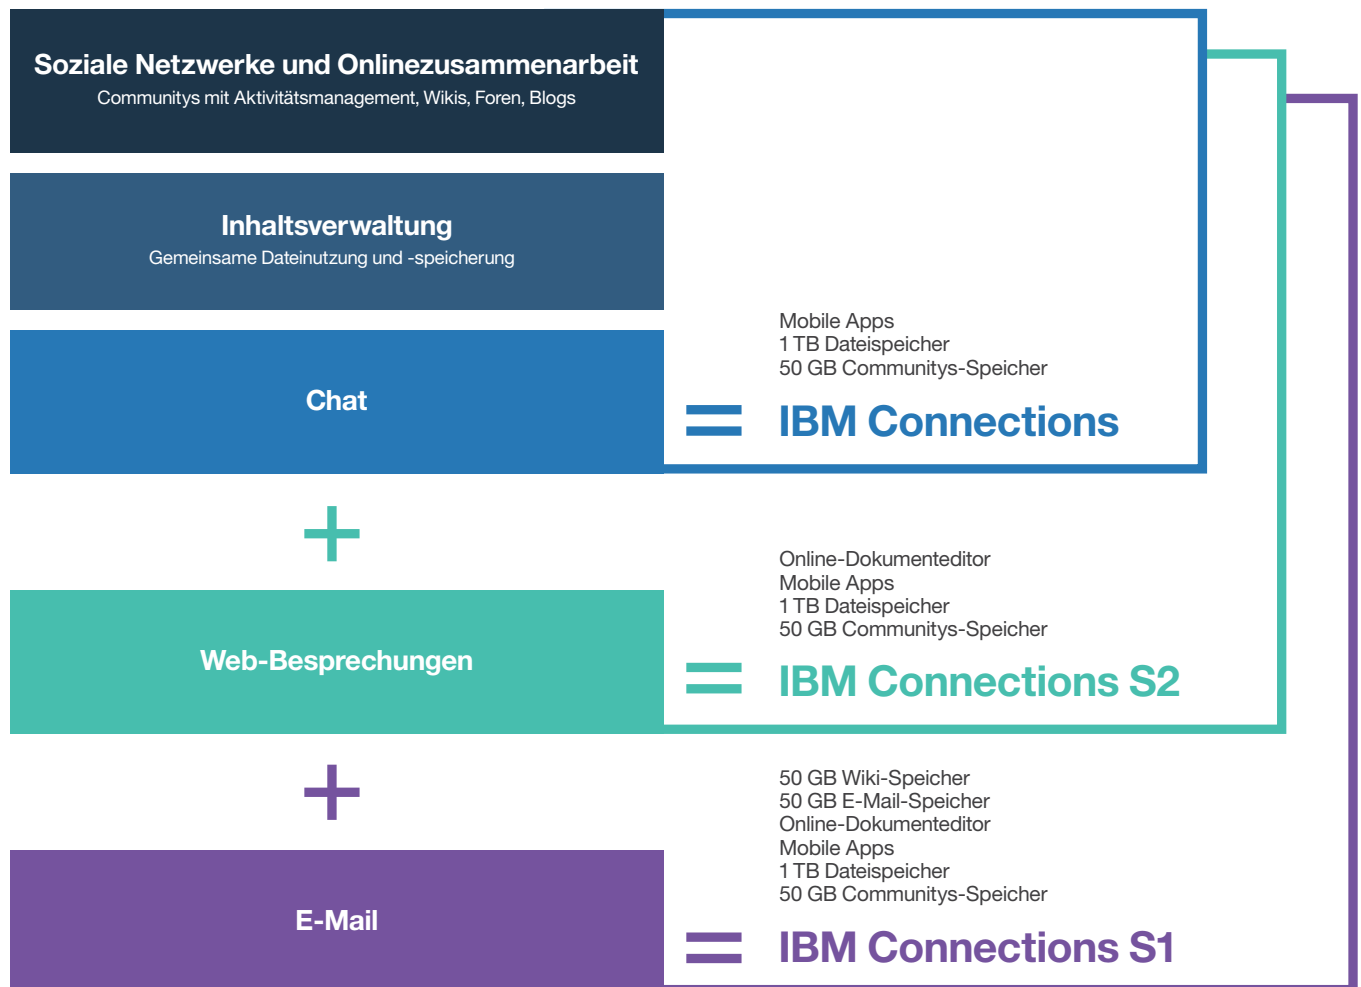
Soziale Netzwerke und Onlinezusammenarbeit
Communitys mit Aktivitätsmanagement, Wikis, Foren, Blogs

Inhaltsverwaltung
Gemeinsame Dateinutzung und -speicherung

Chat

Mobile Apps
1 TB Dateispeicher
50 GB Communitys-Speicher

= IBM Connections

+

Web-Besprechungen

Online-Dokumenteditor
Mobile Apps
1 TB Dateispeicher
50 GB Communitys-Speicher

= IBM Connections S2

+

E-Mail

50 GB Wiki-Speicher
50 GB E-Mail-Speicher
Online-Dokumenteditor
Mobile Apps
1 TB Dateispeicher
50 GB Communitys-Speicher

= IBM Connections S1